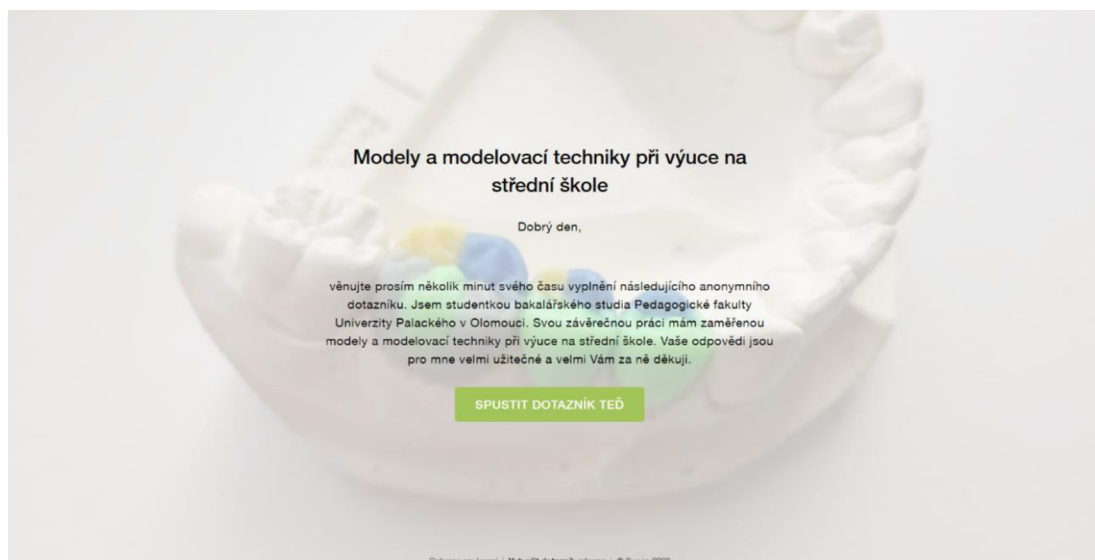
Modely a modelovací techniky při výuce na střední škole

Dobrý den,

věnujte prosím několik minut svého času vyplnění následujícího anonymního dotazníku. Jsem studentkou bakalářského studia Pedagogické fakulty Univerzity Palackého v Olomouci. Svou závěrečnou práci mám zaměřenou modely a modelovací techniky při výuce na střední škole. Vaše odpovědi jsou pro mne velmi užitečné a velmi Vám za ně děkuji.

SPUSTIT DOTAZNÍK TEĎ

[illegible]